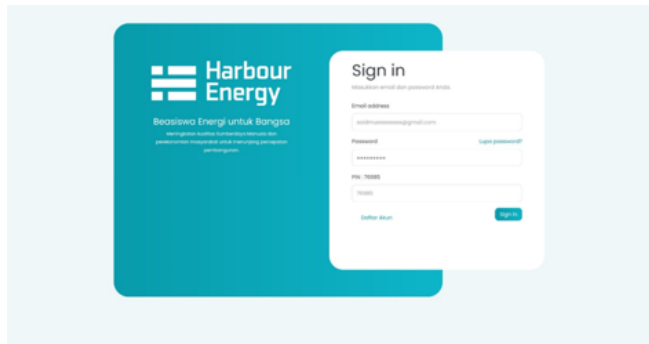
Harbour Energy

Beasiswa Energi untuk Bangsa

Meningkatkan kualitas Sumberdaya Manusia dan perekonomian masyarakat untuk menunjang percepatan pembangunan

Sign in

Masukkan email dan password Anda

Email address

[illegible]@gmail.com

Password

Lupa password?

•••••••••

PIN : 76985

76985

Daftar Akun

Sign In